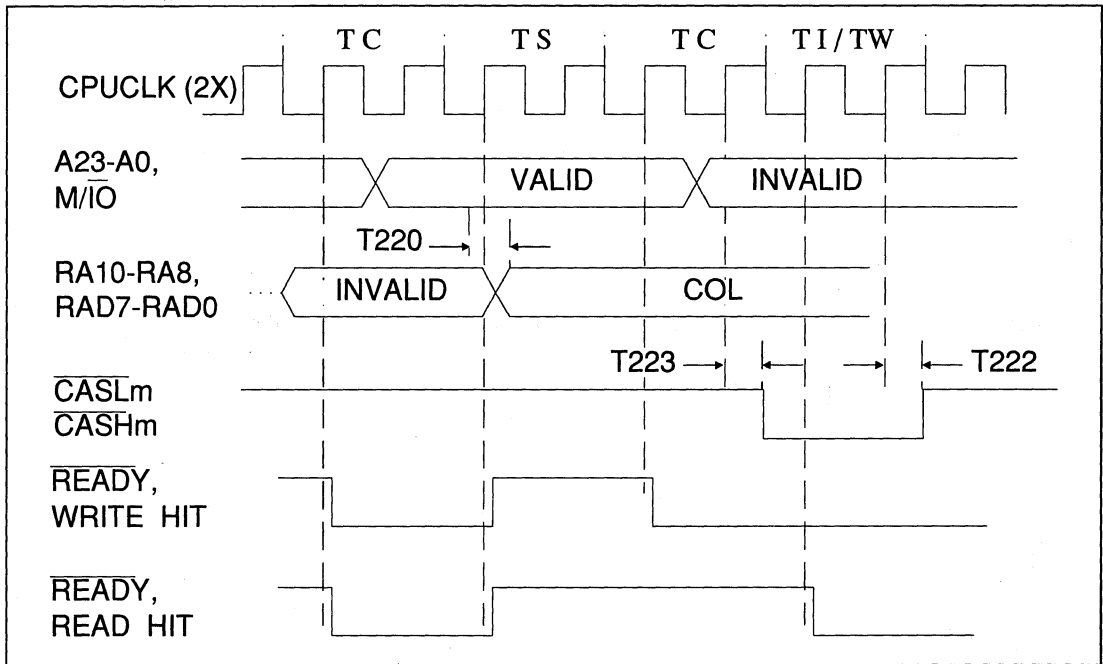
TC TS TC TI/TW

CPUCLK (2X)

A23-A0, M/$\overline{IO}$

VALID

INVALID

T220

RA10-RA8, RAD7-RAD0

INVALID

COL

T223

T222

$\overline{CASLm}$
$\overline{CASHm}$

$\overline{READY}$, WRITE HIT

$\overline{READY}$, READ HIT